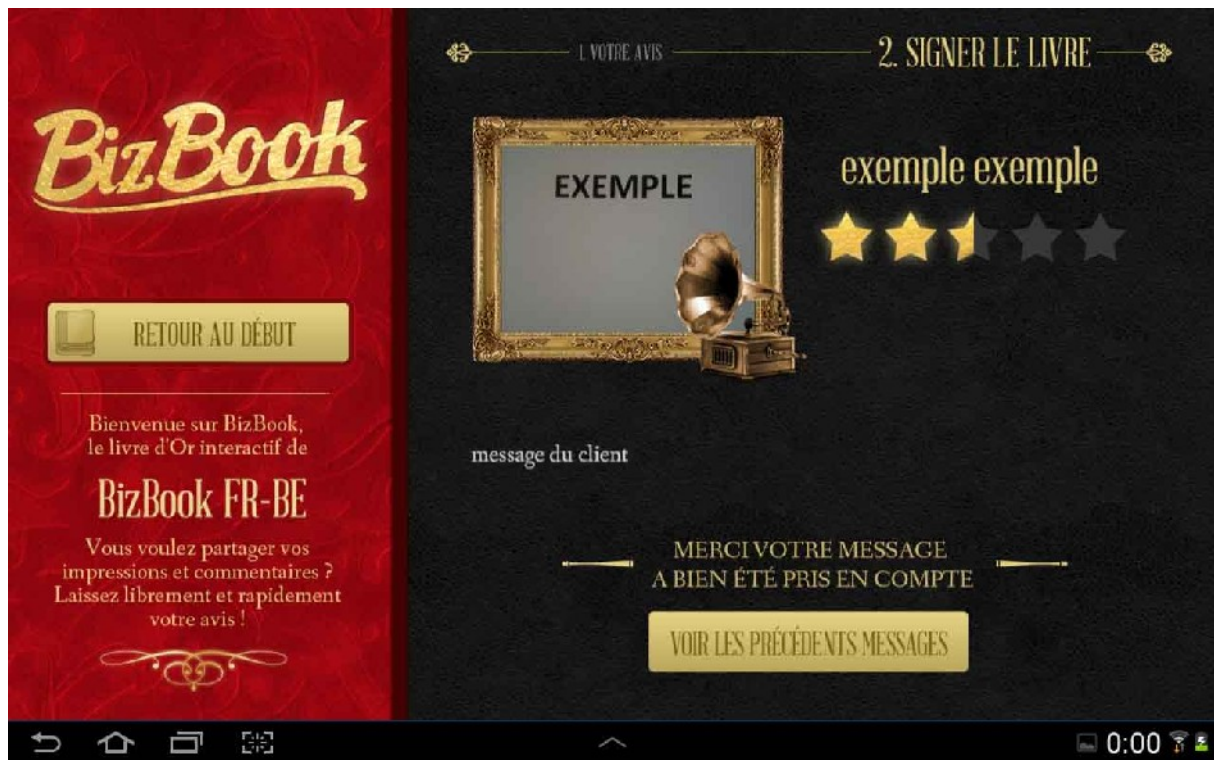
BizBook

RETOUR AU DÉBUT

Bienvenue sur BizBook, le livre d'Or interactif de

BizBook FR-BE

Vous voulez partager vos impressions et commentaires ? Laissez librement et rapidement votre avis !

1. VOTRE AVIS

2. SIGNER LE LIVRE

EXEMPLE

exemple exemple

message du client

MERCI VOTRE MESSAGE A BIEN ÉTÉ PRIS EN COMPTE

VOIR LES PRÉCÉDENTS MESSAGES

0:00